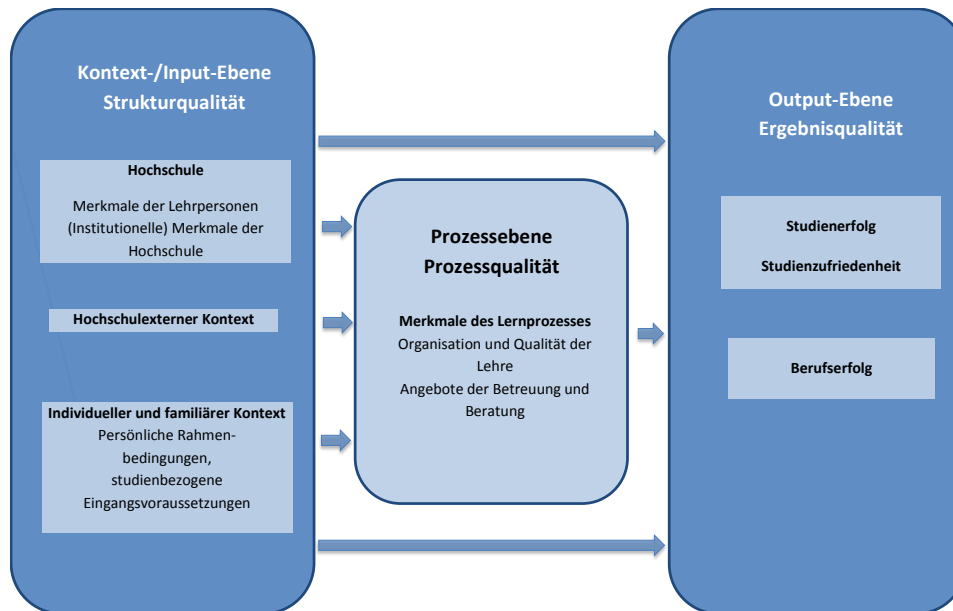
Kontext-/Input-Ebene
Strukturqualität

Hochschule

Merkmale der Lehrpersonen (Institutionelle) Merkmale der Hochschule

Hochschulexterner Kontext

Individueller und familiärer Kontext
Persönliche Rahmenbedingungen, studienbezogene Eingangsvoraussetzungen

Prozessebene
Prozessqualität

Merkmale des Lernprozesses
Organisation und Qualität der Lehre
Angebote der Betreuung und Beratung

Output-Ebene
Ergebnisqualität

Studienerfolg

Studienzufriedenheit

Berufserfolg